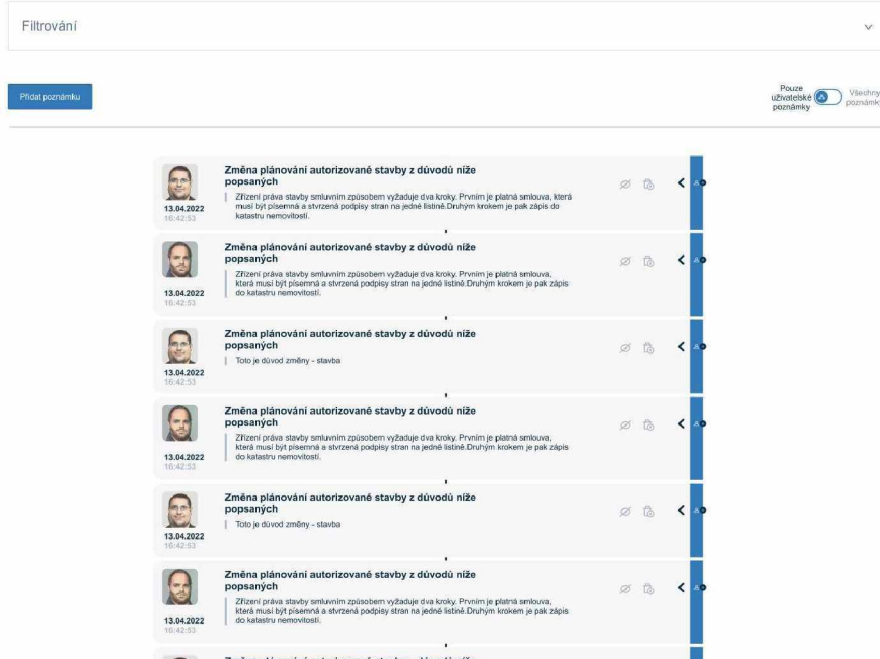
Filtrování

Přidat poznámku

Pouze uživatelské poznámky

Všechny poznámky

Změna plánování autorizované stavby z důvodů níže popsaných

Zřízení práva stavby smluvním způsobem vyžaduje dva kroky. Prvním je platná smlouva, která musí být písemná a stvrzená podpisy stran na jedné listině.Druhým krokem je pak zápis do katastru nemovitostí.

13.04.2022
16:42:53

Změna plánování autorizované stavby z důvodů níže popsaných

Zřízení práva stavby smluvním způsobem vyžaduje dva kroky. Prvním je platná smlouva, která musí být písemná a stvrzená podpisy stran na jedné listině.Druhým krokem je pak zápis do katastru nemovitostí.

13.04.2022
16:42:53

Změna plánování autorizované stavby z důvodů níže popsaných

Toto je důvod změny - stavba

13.04.2022
16:42:53

Změna plánování autorizované stavby z důvodů níže popsaných

Zřízení práva stavby smluvním způsobem vyžaduje dva kroky. Prvním je platná smlouva, která musí být písemná a stvrzená podpisy stran na jedné listině.Druhým krokem je pak zápis do katastru nemovitostí.

13.04.2022
16:42:53

Změna plánování autorizované stavby z důvodů níže popsaných

Toto je důvod změny - stavba

13.04.2022
16:42:53

Změna plánování autorizované stavby z důvodů níže popsaných

Zřízení práva stavby smluvním způsobem vyžaduje dva kroky. Prvním je platná smlouva, která musí být písemná a stvrzená podpisy stran na jedné listině.Druhým krokem je pak zápis do katastru nemovitostí.

13.04.2022
16:42:53

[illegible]